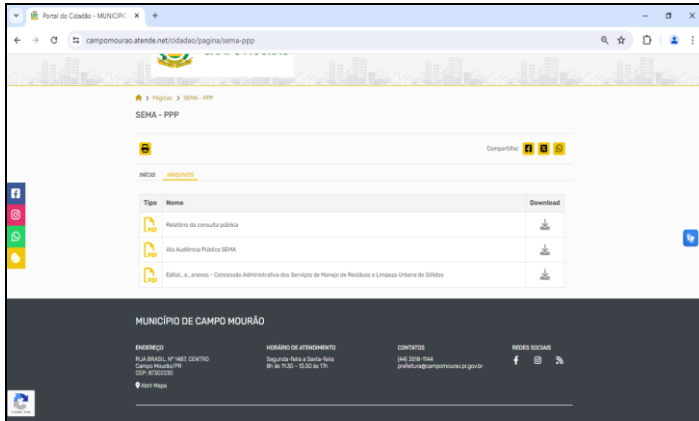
Portal do Cidadão - MUNICIPIO ×
+
campomourao.atende.net/cidadao/pagina/sema-ppp

Páginas > SEMA - PPP

SEMA - PPP

Compartilhe:

INÍCIO ARQUIVOS

| Tipo | Nome | Download |
|---|---|---|
| PDF | Relatório da consulta pública | |
| PDF | Ata Audiência Pública SEMA | |
| PDF | Edital_e_anexos - Concessão Administrativa dos Serviços de Manejo de Resíduos e Limpeza Urbana de Sólidos | |

MUNICÍPIO DE CAMPO MOURÃO

ENDEREÇO
RUA BRASIL, Nº 1487, CENTRO
Campo Mourão/PR
CEP: 87302230

Abrir Mapa

HORÁRIO DE ATENDIMENTO
Segunda-feira a Sexta-feira
8h às 11:30 - 13:30 às 17h

CONTATOS
(44) 3518-1144
prefeitura@campomourao.pr.gov.br

REDES SOCIAIS